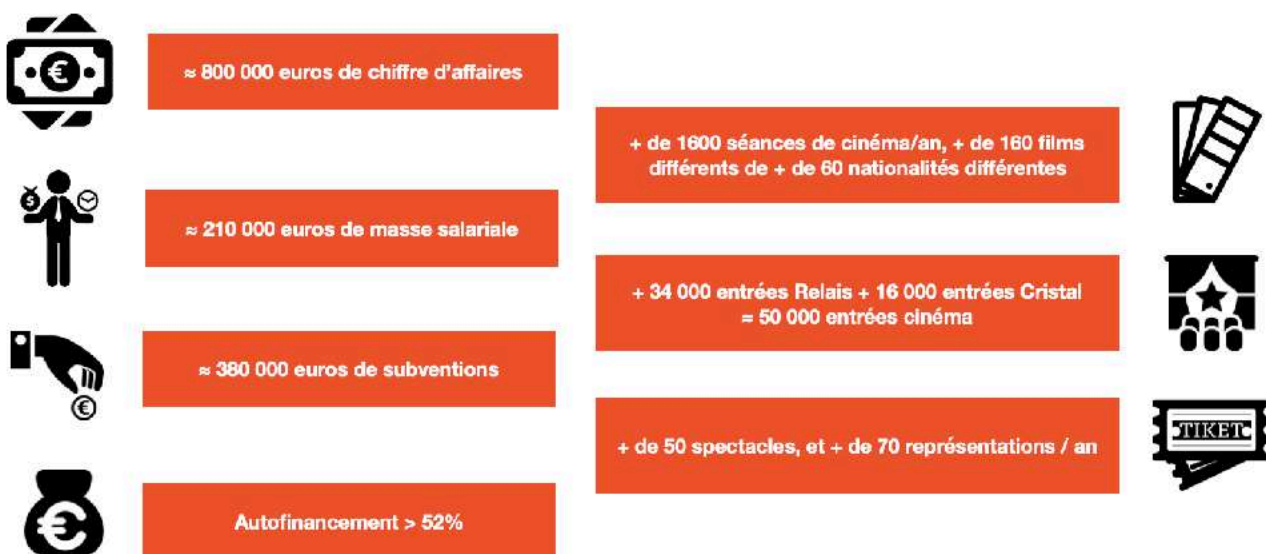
≈ 800 000 euros de chiffre d'affaires

≈ 210 000 euros de masse salariale

≈ 380 000 euros de subventions

Autofinancement > 52%

+ de 1600 séances de cinéma/an, + de 160 films différents de + de 60 nationalités différentes

+ 34 000 entrées Relais + 16 000 entrées Cristal = 50 000 entrées cinéma

+ de 50 spectacles, et + de 70 représentations / an

TIKET